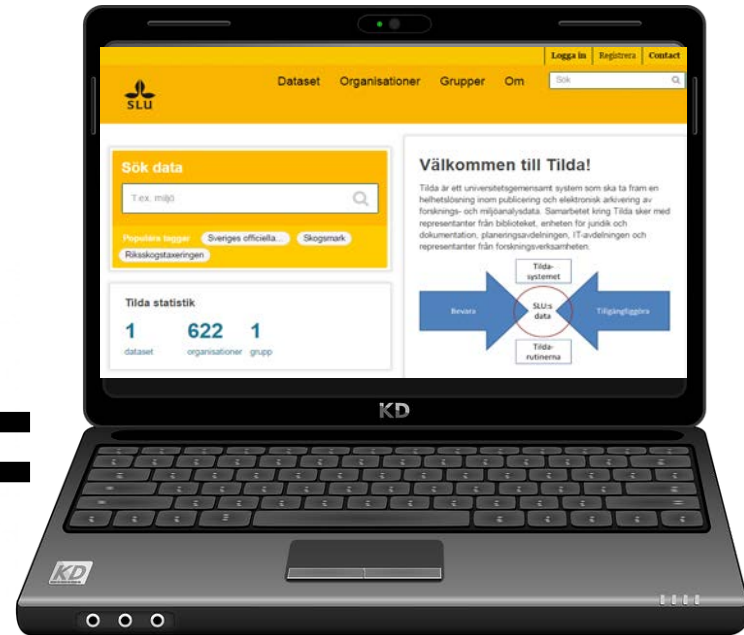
Logga in | Registrera | Contact

SLU

Dataset Organisationer Grupper Om

Sök

Sök data

T.ex. miljö

Populära taggar Sveriges officiella... Skogsmark Riksskogstaxeringen

Tilda statistik

1 dataset

622 organisationer

1 grupp

Välkommen till Tilda!

Tilda är ett universitetsgemensamt system som ska ta fram en helhetslösning inom publicering och elektronisk arkivering av forsknings- och miljöanalysdata. Samarbetet kring Tilda sker med representanter från biblioteket, enheten för juridik och dokumentation, planeringsavdelningen, IT-avdelningen och representanter från forskningsverksamheten.

Tilda-systemet

Bevara

SLU:s data

Tillgängliggöra

Tilda-rutinerna

KD

KD